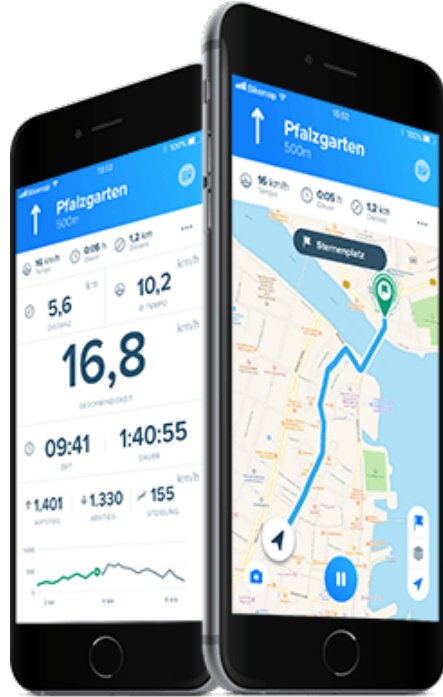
Bikemap
15:52
100%
Pfalzgarten
500m
16 km/h
0:05 h
1,2 km
5,6
km
DISTANZ
10,2
km/h
Ø TEMPO
16,8
km/h
GESCHWINDIGKEIT
09:41
ZEIT
1:40:55
DAUER
1.401
AUFSTIEG
1.330
ABSTIEG
155
STEIGUNG

Bikemap
15:52
100%
Pfalzgarten
500m
16 km/h
Tempo
0:05 h
Dauer
1,2 km
Distanz
Sternenplatz